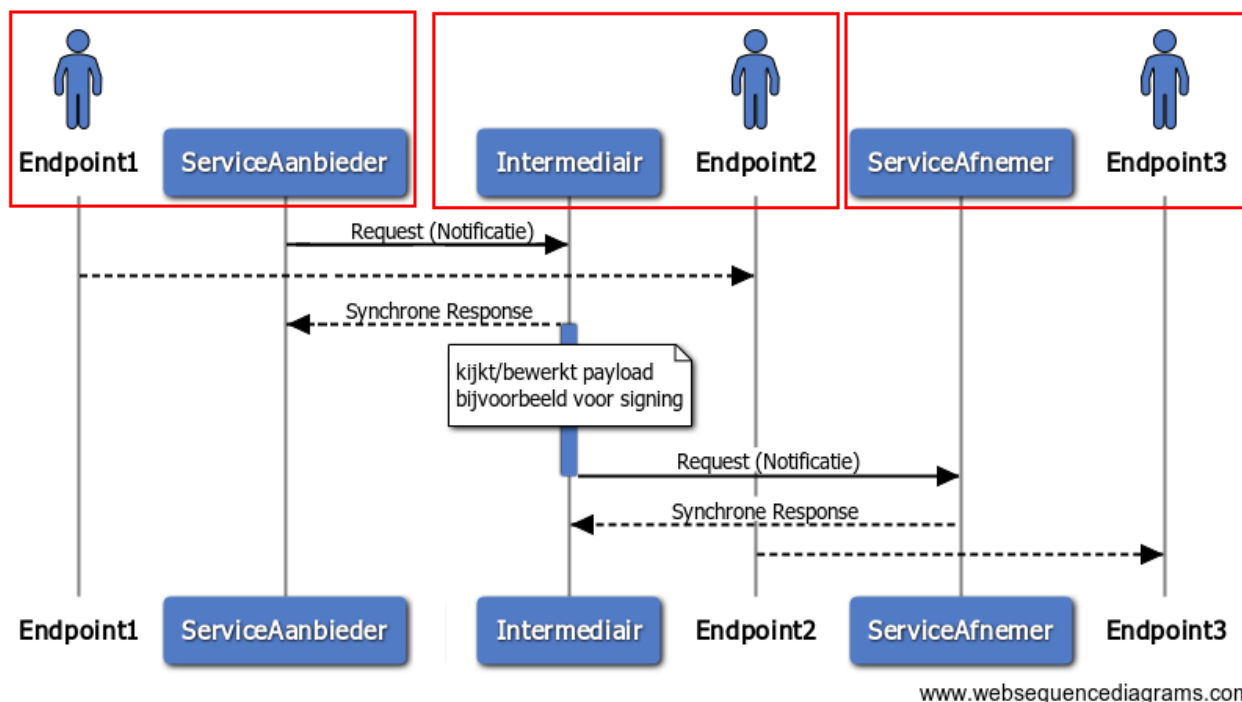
Endpoint1
ServiceAanbieder
Intermediair
Endpoint2
ServiceAfnemer
Endpoint3

Request (Notificatie)

Synchrone Response

kijkt/bewerkt payload bijvoorbeeld voor signing

Request (Notificatie)

Synchrone Response

Endpoint1
ServiceAanbieder
Intermediair
Endpoint2
ServiceAfnemer
Endpoint3

www.websequencediagrams.con